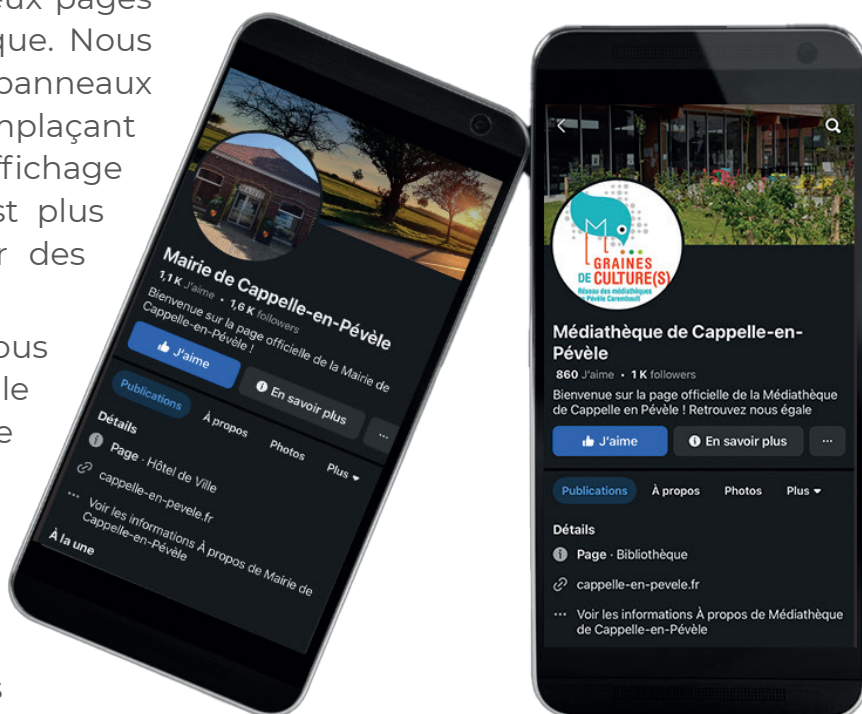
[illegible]ux pages
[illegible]que. Nous
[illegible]panneaux
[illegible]mplaçant
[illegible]ffichage
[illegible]st plus
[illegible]r des

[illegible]ous
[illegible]le
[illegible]e

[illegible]s

Mairie de Cappelle-en-Pévèle
1,1 K J'aime • 1,6 K followers
Bienvenue sur la page officielle de la Mairie de Cappelle-en-Pévèle !
J'aime
En savoir plus
...
Publications
À propos
Photos
Plus
Détails
Page · Hôtel de Ville
cappelle-en-pevele.fr
Voir les informations À propos de Mairie de Cappelle-en-Pévèle
À la une

GRAINES DE CULTURE(S)
Réseau des médiathèques en Pévèle Carembault
Médiathèque de Cappelle-en-Pévèle
860 J'aime • 1 K followers
Bienvenue sur la page officielle de la Médiathèque de Cappelle en Pévèle ! Retrouvez nous égale
J'aime
En savoir plus
...
Publications
À propos
Photos
Plus
Détails
Page · Bibliothèque
cappelle-en-pevele.fr
Voir les informations À propos de Médiathèque de Cappelle-en-Pévèle